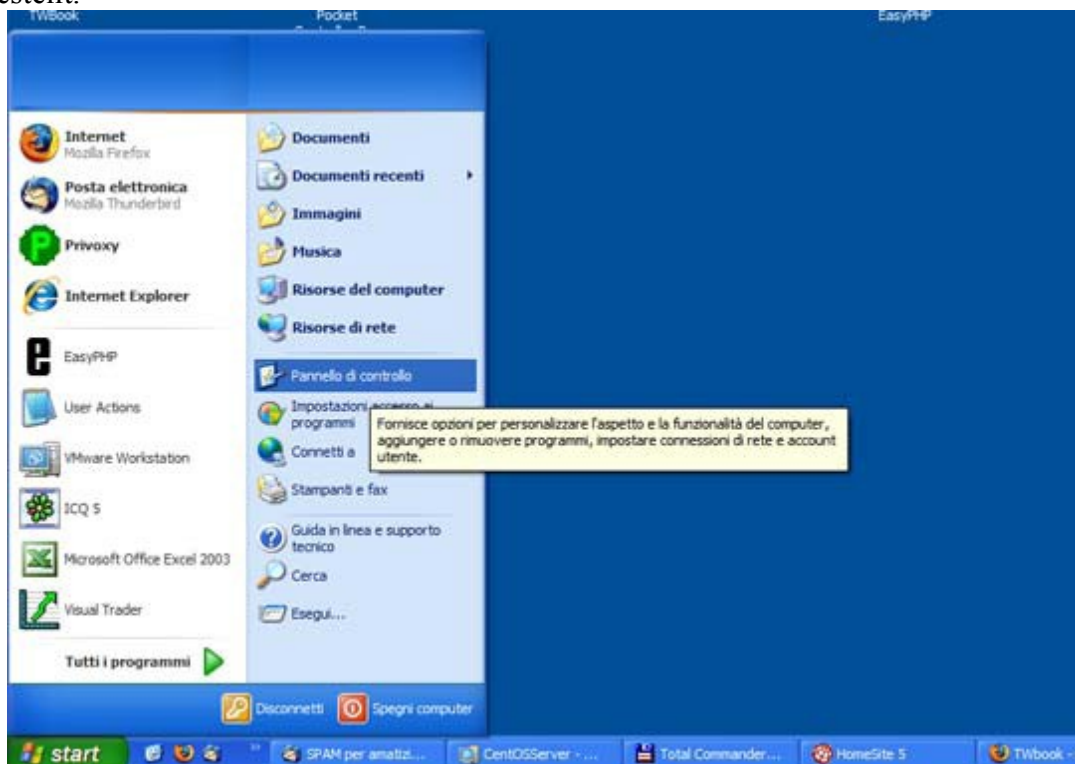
TWbook

Pocket

EasyPHP

Internet
Mozilla Firefox

Posta elettronica
Mozilla Thunderbird

Privoxy

Internet Explorer

EasyPHP

User Actions

VMware Workstation

ICQ 5

Microsoft Office Excel 2003

Visual Trader

Tutti i programmi

Documenti

Documenti recenti

Immagini

Musica

Risorse del computer

Risorse di rete

Pannello di controllo

Impostazioni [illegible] programmi

Connetti a

Stampanti e fax

Guida in linea e supporto tecnico

Cerca

Esegui...

Fornisce opzioni per personalizzare l'aspetto e la funzionalità del computer, aggiungere o rimuovere programmi, impostare connessioni di rete e account utente.

Disconnetti

Spegni computer

start

SPAM per amatizi...

CentOSServer - ...

Total Commander...

HomeSite 5

TWbook -